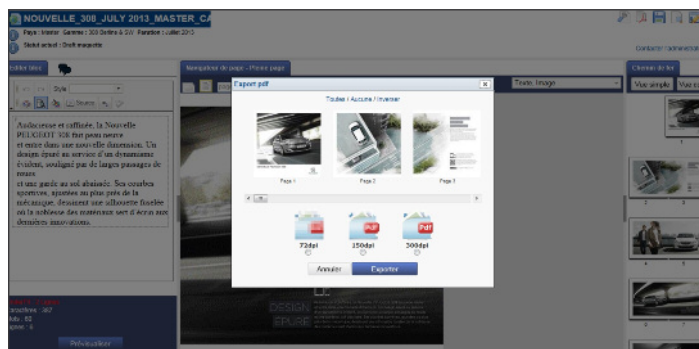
NOUVELLE_308_JULY 2013_MASTER_CA

Pays : Master Gamme : 308 Berline & SW Parution : Juillet 2013

Statut actuel : Draft maquette

Contact : administrat

Editer bloc

Style

Source

Audacieuse et raffinée, la Nouvelle PEUGEOT 308 fait peau neuve et entre dans une nouvelle dimension. Un design épuré au service d'un dynamisme évident, souligné par de larges passages de roues et une garde au sol abaissée. Ses courbes sportives, ajustées au plus près de la mécanique, dessinent une silhouette finelée où la noblesse des matériaux sert d'écrin aux dernières innovations.

caractères : 382

Prévisualiser

Navigateur de page - Pleine page

Texte: Image

Chemin de fer

Vue simple

Vue s

Export pdf

Toutes / Aucune / Inverser

Page 1

Page 2

Page 3

72dpi

150dpi

300dpi

Annuler

Exporter

DESIGN

EPURE